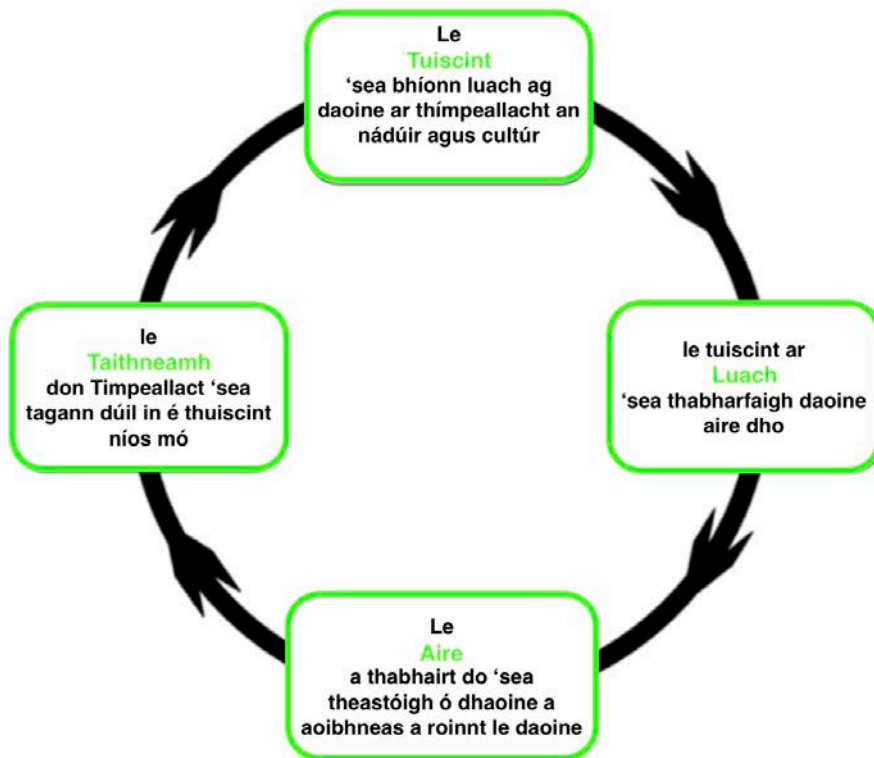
Le
Tuiscint
'sea bhíonn luach ag daoine ar thímpeallacht an nádúir agus cultúr

le tuiscint ar
Luach
'sea thabharfaigh daoine aire dho

Le
Aire
a thabhairt do 'sea theastóigh ó dhaoine a aoibhneas a roinnt le daoine

le
Taithneamh
don Timpeallact 'sea tagann dúil in é thuiscint níos mó